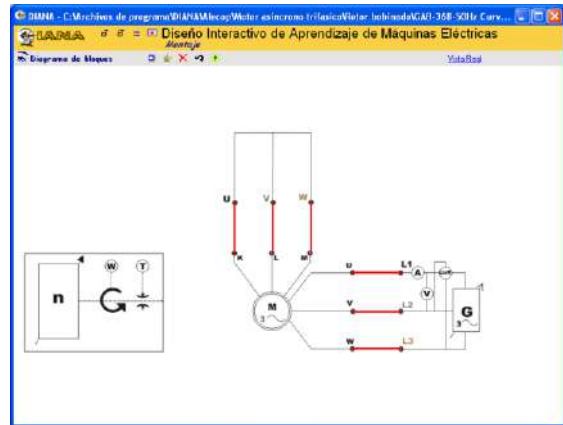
DIANA - C:\Archivos de programa\DIANA\Mecap\Motor asíncrono trifásico\Motor bobinado\GA0-368-50Hz Curv...

IANA

Diseño Interactivo de Aprendizaje de Máquinas Eléctricas

Montaje

Diagrama de bloques

VistaReal

U
V
W
K
L
M
U
V
W
L1
L2
L3
A
V
M
3~
G
3~
n
W
T